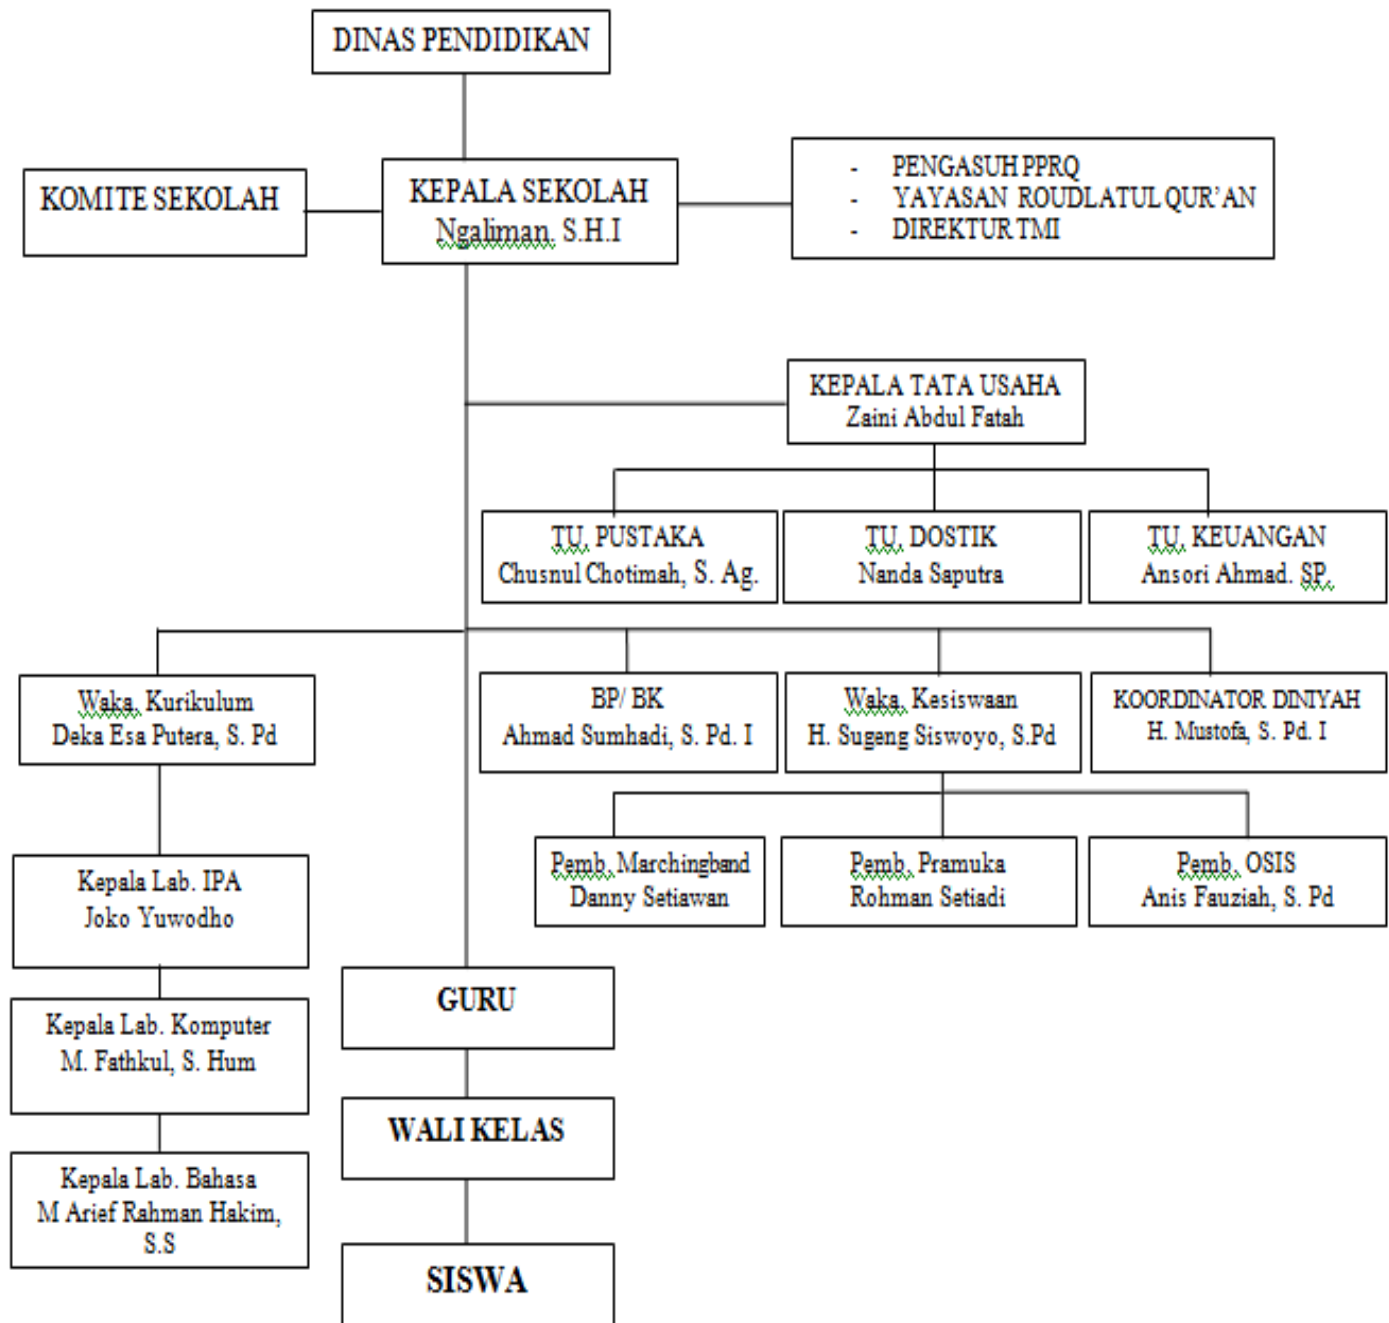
DINAS PENDIDIKAN

KOMITE SEKOLAH

KEPALA SEKOLAH
Ngaliman, S.H.I

- PENGASUH PPRQ
- YAYASAN ROUDLATUL QUR'AN
- DIREKTUR TMI

KEPALA TATA USAHA
Zaini Abdul Fatah

TU. PUSTAKA
Chusnul Chotimah, S. Ag.

TU. DOSTIK
Nanda Saputra

TU. KEUANGAN
Ansori Ahmad. SP.

Waka. Kurikulum
Deka Esa Putera, S. Pd

BP/ BK
Ahmad Sumhadi, S. Pd. I

Waka. Kesiswaan
H. Sugeng Siswoyo, S.Pd

KOORDINATOR DINIYAH
H. Mustofa, S. Pd. I

Pemb. Marchingband
Danny Setiawan

Pemb. Pramuka
Rohman Setiadi

Pemb. OSIS
Anis Fauziah, S. Pd

Kepala Lab. IPA
Joko Yuwodho

Kepala Lab. Komputer
M. Fathkul, S. Hum

Kepala Lab. Bahasa
M Arief Rahman Hakim, S.S

GURU

WALI KELAS

SISWA